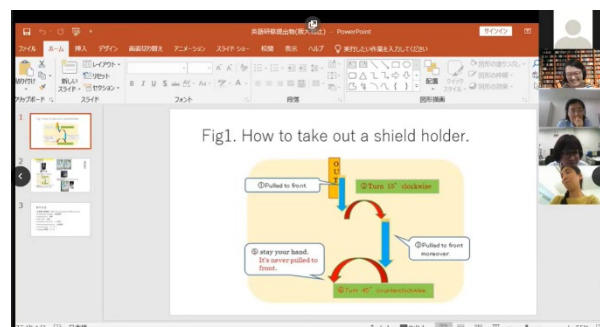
英語研修提出物(熊大改正) - PowerPoint

サインイン

ファイル ホーム 挿入 デザイン 画面切り替え アニメーション スライド ショー 校閲 表示 ヘルプ 実行したい作業を入力してください

レイアウト
リセット
新しいスライド
セクション
クリップボード スライド フォント 段落 図形描画
配置 クイックスタイル

Fig1. How to take out a shield holder.

OUT

①Pulled to front.

②Turn 15° clockwise

③Pulled to front moreover.

⑤ stay your hand. It's never pulled to front.

④Turn 45° counterclockwise.

1
2
3